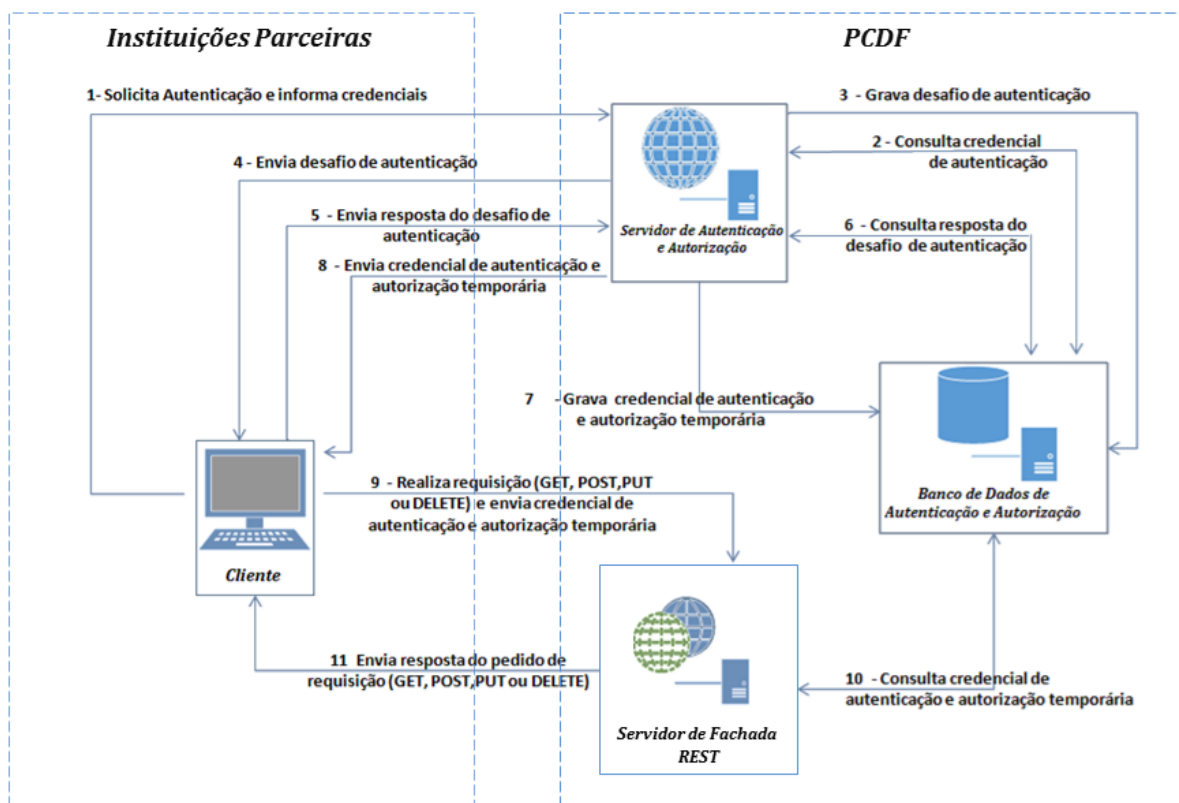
Instituições Parceiras

PCDF

1- Solicita Autenticação e informa credenciais

3 - Grava desafio de autenticação

2 - Consulta credencial de autenticação

4 - Envia desafio de autenticação

5 - Envia resposta do desafio de autenticação

Servidor de Autenticação e Autorização

6 - Consulta resposta do desafio de autenticação

8 - Envia credencial de autenticação e autorização temporária

7 - Grava credencial de autenticação e autorização temporária

Banco de Dados de Autenticação e Autorização

9 - Realiza requisição (GET, POST,PUT ou DELETE) e envia credencial de autenticação e autorização temporária

Cliente

11 Envia resposta do pedido de requisição (GET, POST,PUT ou DELETE)

10 - Consulta credencial de autenticação e autorização temporária

Servidor de Fachada REST